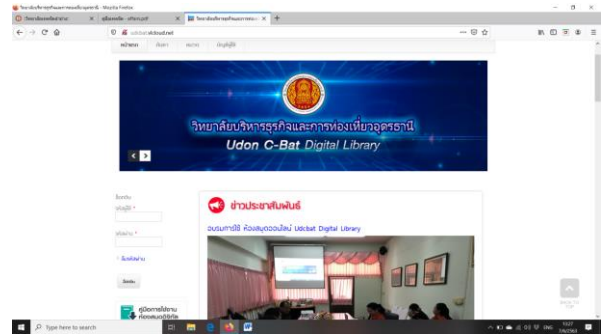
วิทยาลัยบริหารธุรกิจและการท่องเที่ยวอุดรธานี - Mozilla Firefox

วิทยาลัยบริหารธุรกิจและการท่องเที่ยวอุดรธานี
Udon C-Bat Digital Library

ข่าวประชาสัมพันธ์

อบรมการใช้ ห้องสมุดออนไลน์ Udcbat Digital Library

ชื่อผู้ใช้ *

รหัสผ่าน *

เข้าสู่ระบบ

คู่มือการใช้งาน ห้องสมุดดิจิทัล

Type here to search